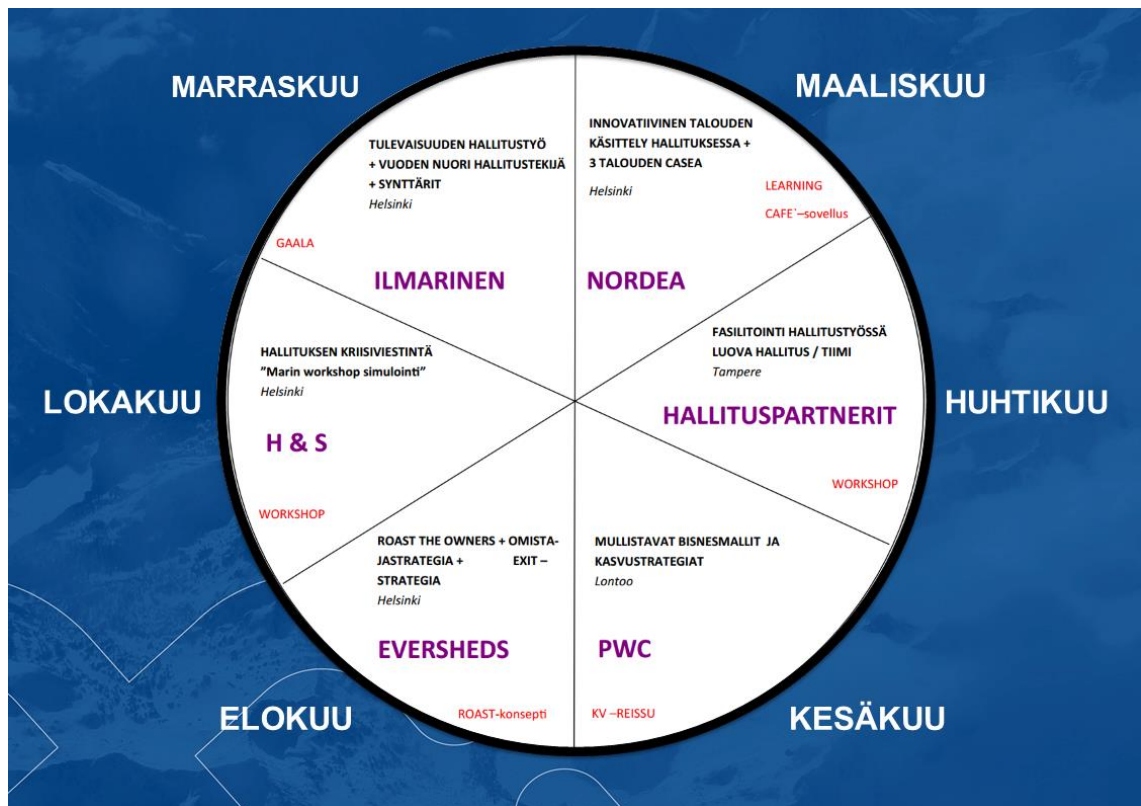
MARRASKUU

TULEVAISUUDEN HALLITUSTYÖ + VUODEN NUORI HALLITUSTEKIJÄ + SYNTTÄRIT
Helsinki

GAALA

ILMARINEN

MAALISKUU

INNOVATIIVINEN TALOUDEN KÄSITTELY HALLITUKSESSA + 3 TALOUDEN CASEA
Helsinki

LEARNING CAFE´–sovellus

NORDEA

LOKAKUU

HALLITUKSEN KRIISIVIESTINTÄ "Marin workshop simulointi"
Helsinki

H & S

WORKSHOP

HUHTIKUU

FASILITOINTI HALLITUSTYÖSSÄ LUOVA HALLITUS / TIIMI
Tampere

HALLITUSPARTNERIT

WORKSHOP

ELOKUU

ROAST THE OWNERS + OMISTAJASTRATEGIA + EXIT – STRATEGIA
Helsinki

EVERSHEDS

ROAST-konsepti

KESÄKUU

MULLISTAVAT BISNESMALLIT JA KASVUSTRATEGIAT
Lontoo

PWC

KV –REISSU